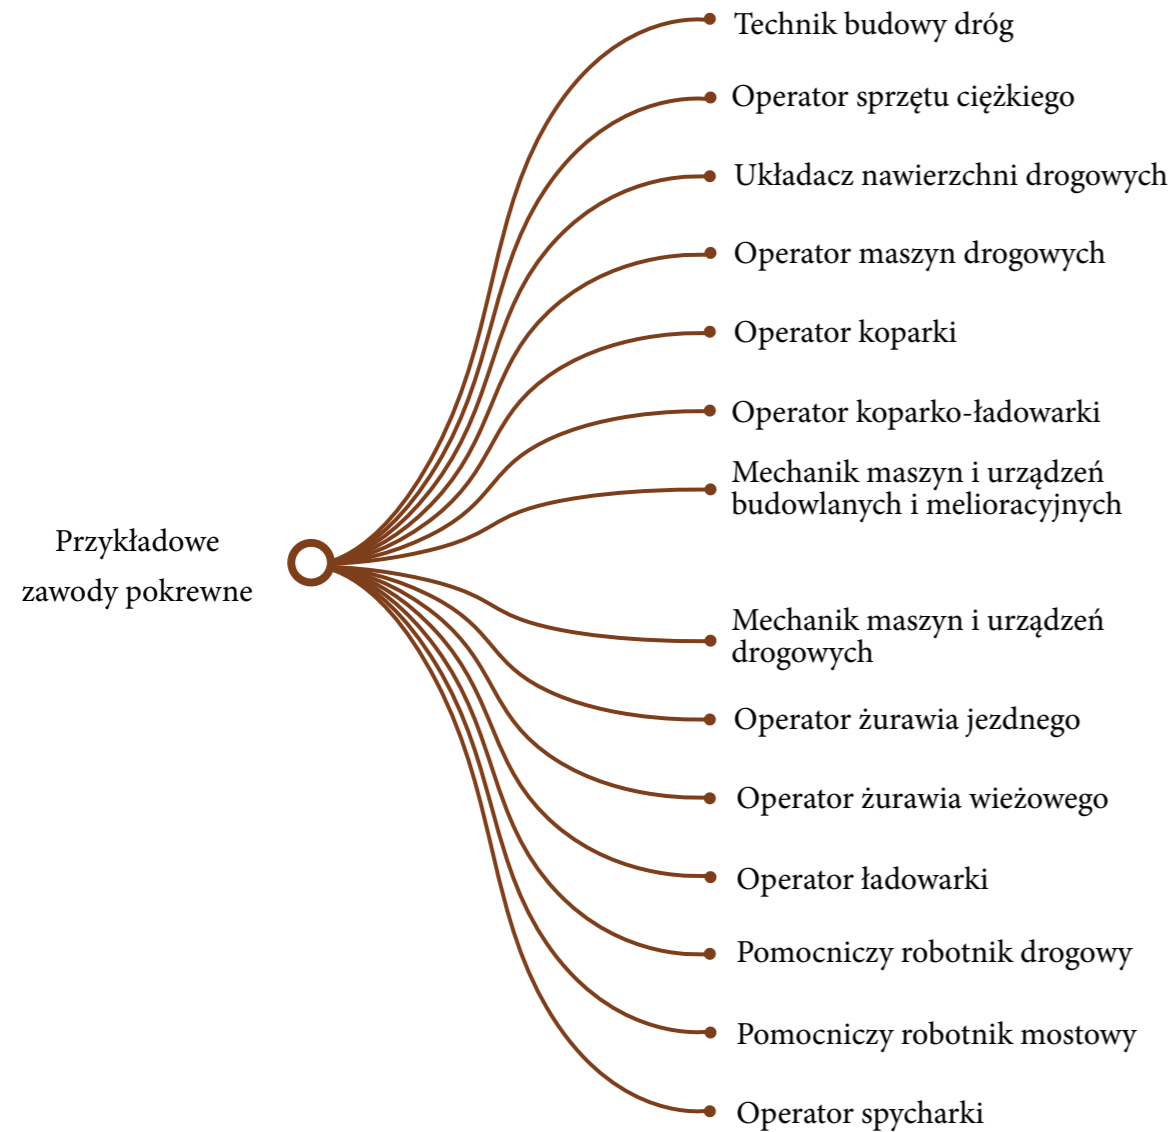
Przykładowe zawody pokrewne

Technik budowy dróg

Operator sprzętu ciężkiego

Układacz nawierzchni drogowych

Operator maszyn drogowych

Operator koparki

Operator koparko-ładowarki

Mechanik maszyn i urządzeń budowlanych i melioracyjnych

Mechanik maszyn i urządzeń drogowych

Operator żurawia jezdnego

Operator żurawia wieżowego

Operator ładowarki

Pomocniczy robotnik drogowy

Pomocniczy robotnik mostowy

Operator spycharki